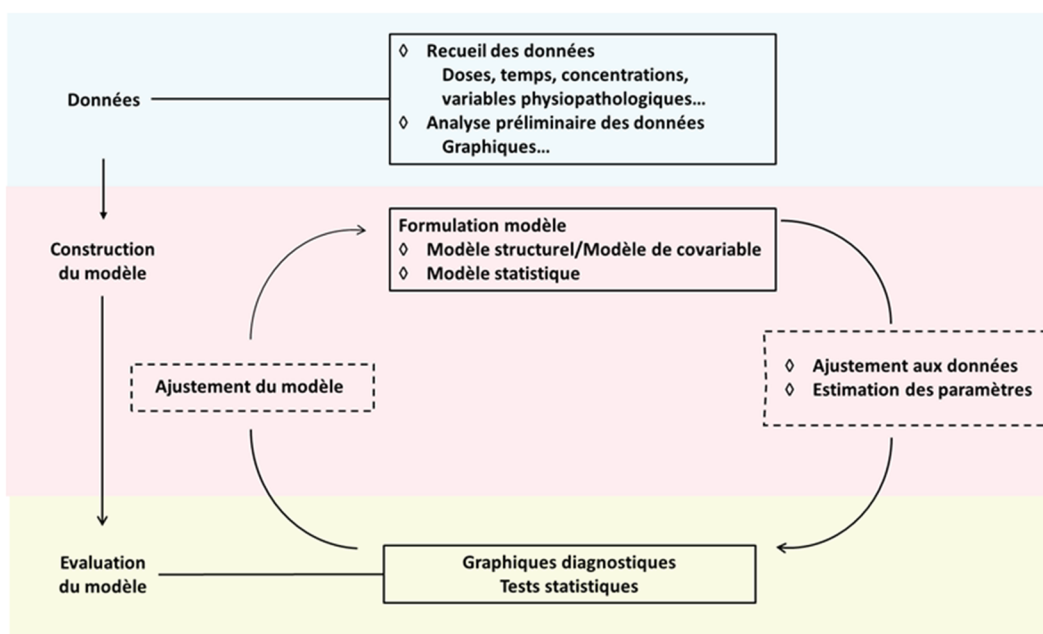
Données

◊ Recueil des données
Doses, temps, concentrations, variables physiopathologiques…
◊ Analyse préliminaire des données
Graphiques…

Construction du modèle

Formulation modèle
◊ Modèle structurel/Modèle de covariable
◊ Modèle statistique

Ajustement du modèle

◊ Ajustement aux données
◊ Estimation des paramètres

Evaluation du modèle

Graphiques diagnostiques
Tests statistiques